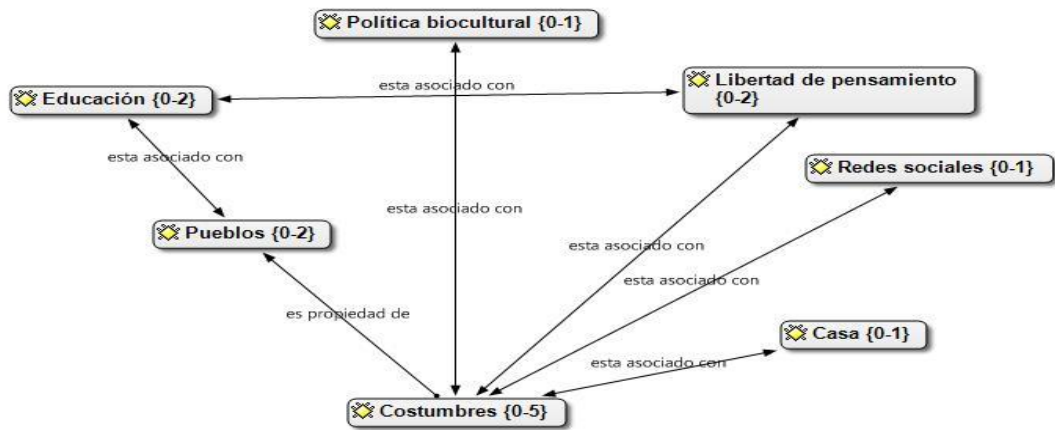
Política biocultural {0-1}

Educación {0-2}

esta asociado con

Libertad de pensamiento {0-2}

esta asociado con

Redes sociales {0-1}

esta asociado con

Pueblos {0-2}

esta asociado con

esta asociado con

es propiedad de

Casa {0-1}

esta asociado con

Costumbres {0-5}